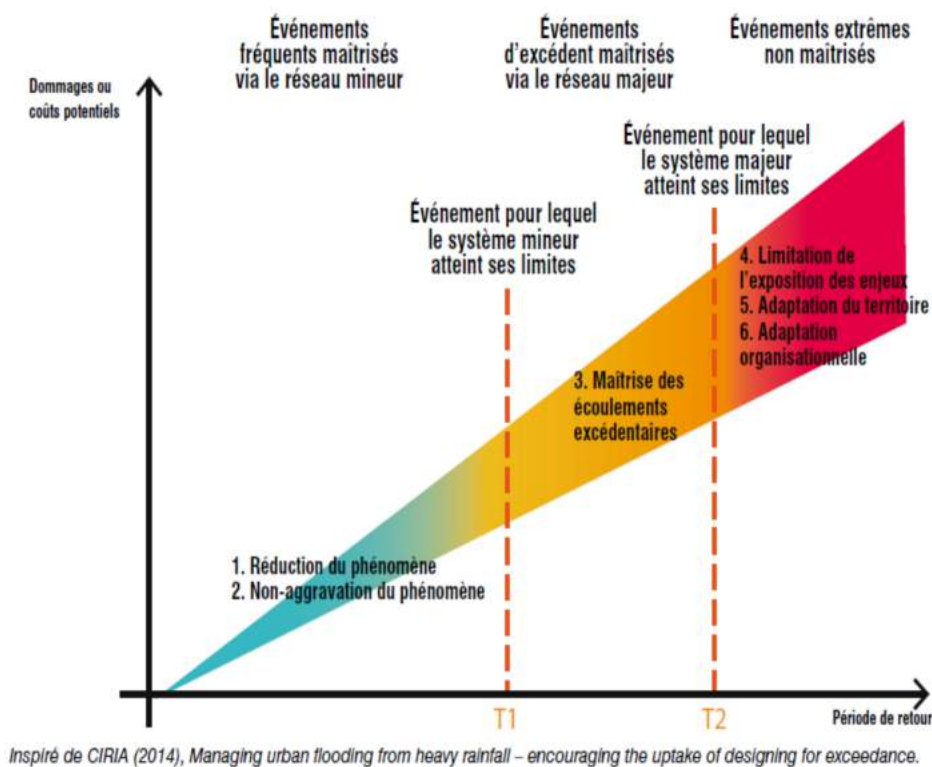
Événements fréquents maitrisés via le réseau mineur

Événements d'excédent maitrisés via le réseau majeur

Événements extrêmes non maitrisés

Dommages ou coûts potentiels

Événement pour lequel le système majeur atteint ses limites

Événement pour lequel le système mineur atteint ses limites

4. Limitation de l'exposition des enjeux
5. Adaptation du territoire
6. Adaptation organisationnelle

3. Maitrise des écoulements excédentaires

1. Réduction du phénomène
2. Non-aggravation du phénomène

T1

T2

Période de retour

Inspiré de CIRIA (2014), Managing urban flooding from heavy rainfall – encouraging the uptake of designing for exceedance.